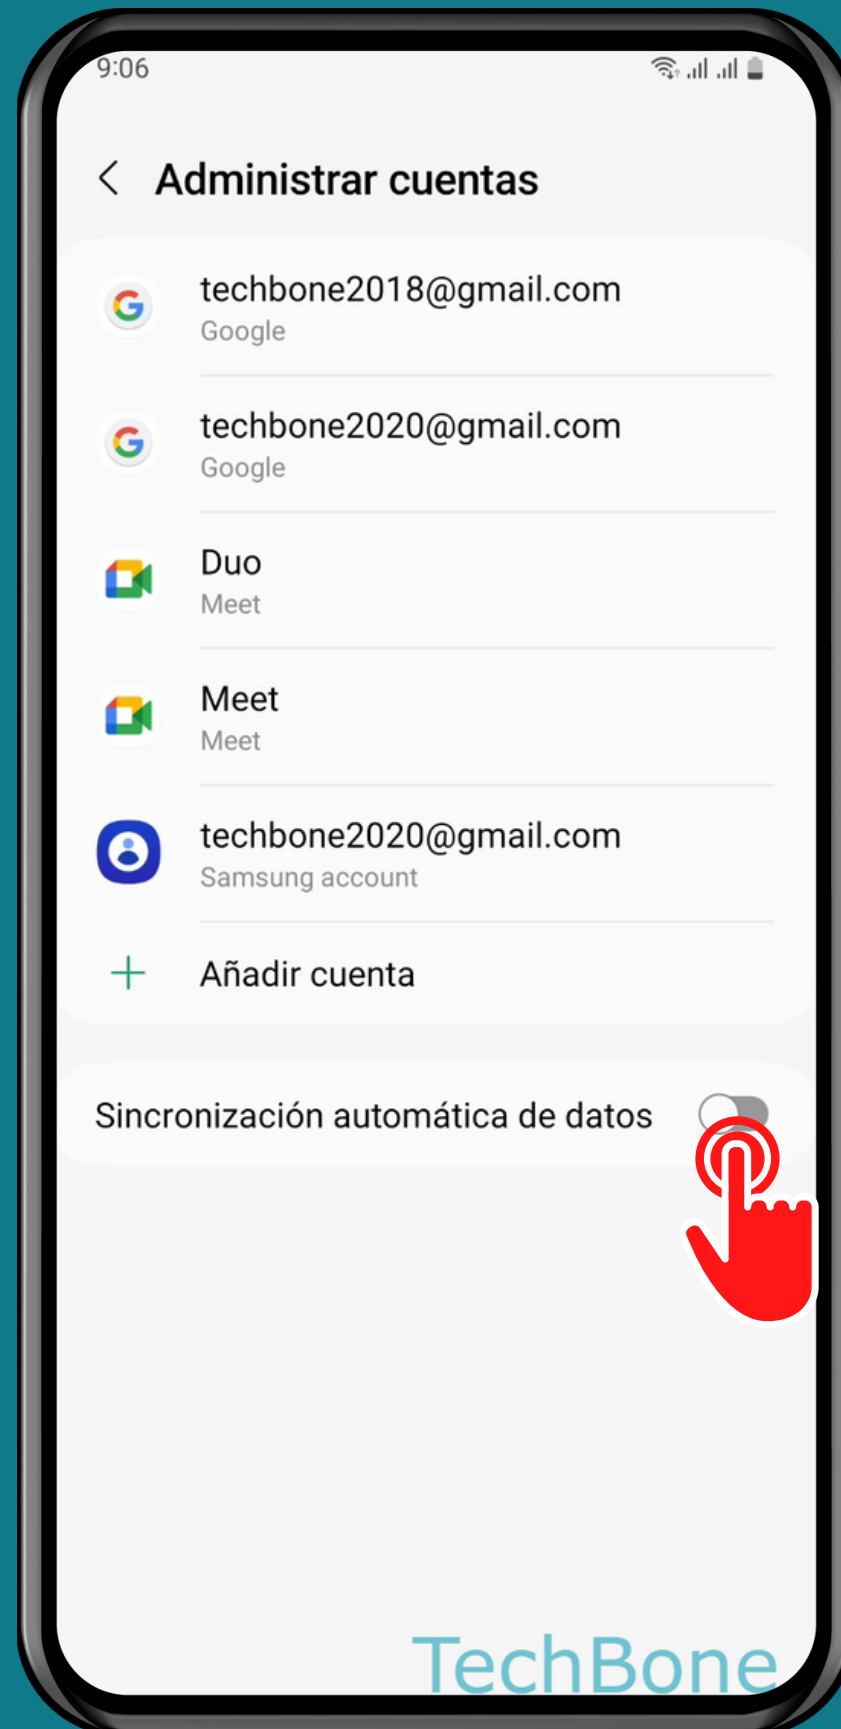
9:06

Administrar cuentas

techbone2018@gmail.com
Google

techbone2020@gmail.com
Google

Duo
Meet

Meet
Meet

techbone2020@gmail.com
Samsung account

Añadir cuenta

Sincronización automática de datos

TechBone